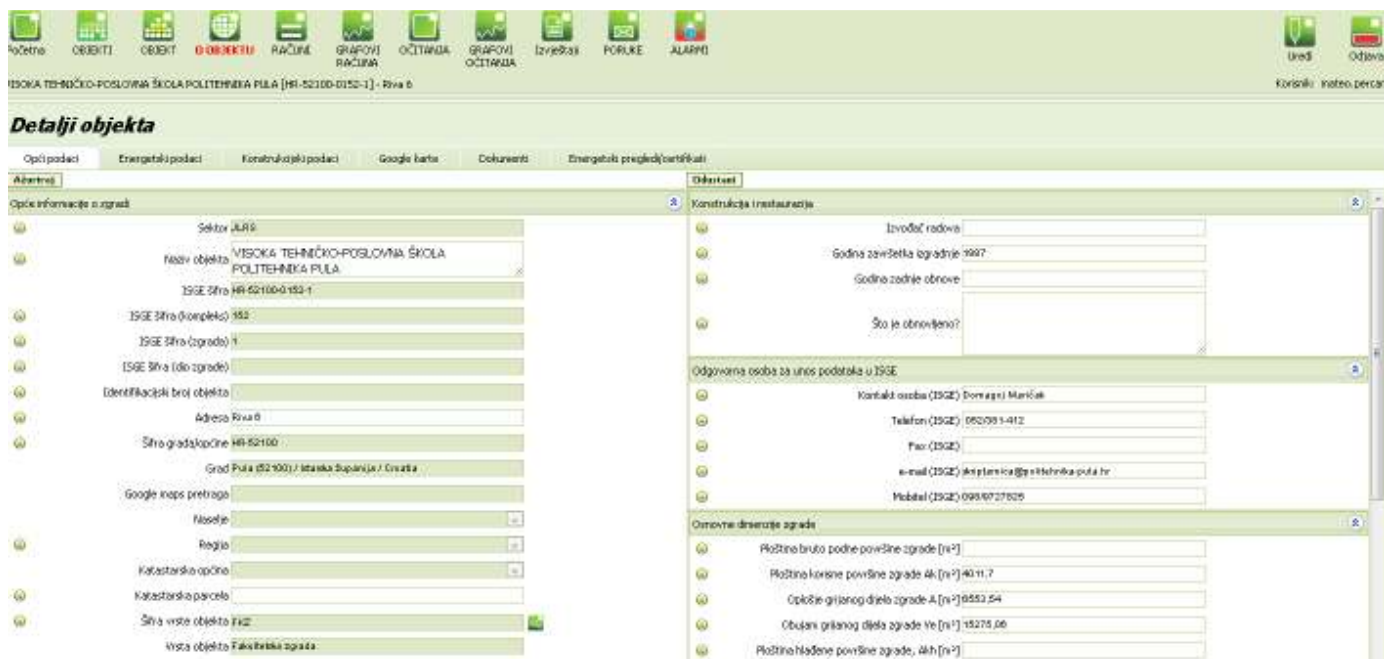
Početna OBJEKTI OBJEKT O OBJEKTU RAČUNI GRAFOVI RAČUNA OČITANJA GRAFOVI OČITANJA Izvještaji PORUKE ALARMI

Uredi Odjava

VISOKA TEHNIČKO-POSLOVNA ŠKOLA POLITEHNIKA PULA [HR-52100-0152-1] - Riva 6

Korisnik: mateo.percan

Detalji objekta

Opći podaci | Energetski podaci | Konstrukcijski podaci | Google karta | Dokumenti | Energetski pregledi/certifikati

Ažuriraj

Opće informacije o zgradi

Sektor JLRS
Naziv objekta VISOKA TEHNIČKO-POSLOVNA ŠKOLA POLITEHNIKA PULA
ISGE Šifra HR-52100-0152-1
ISGE Šifra (kompleks) 152
ISGE Šifra (zgrada) 1
ISGE Šifra (dio zgrade)
Identifikacijski broj objekta
Adresa Riva 6
Šifra grada/općine HR-52100
Grad Pula (52100) / Istarska županija / Croatia
Google maps pretraga
Naselje
Regija
Katastarska općina
Katastarska parcela
Šifra vrste objekta Fa2
Vrsta objekta Fakultetska zgrada

Odustani

Konstrukcija i restauracija

Izvođač radova
Godina završetka izgradnje 1997
Godina zadnje obnove
Što je obnovljeno?

Odgovorna osoba za unos podataka u ISGE

Kontakt osoba (ISGE) Domagoj Maričak
Telefon (ISGE) 052/381-412
Fax (ISGE)
e-mail (ISGE) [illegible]@politehnika-pula.hr
Mobitel (ISGE) 098/9727525

Osnovne dimenzije zgrade

Ploština bruto podne površine zgrade [m²]
Ploština korisne površine zgrade Ak [m²] 4011.7
Oplošje grijanog dijela zgrade A [m²] 6553.54
Obujam grijanog dijela zgrade Ve [m³] 15275.06
Ploština hlađene površine zgrade, Akh [m²]